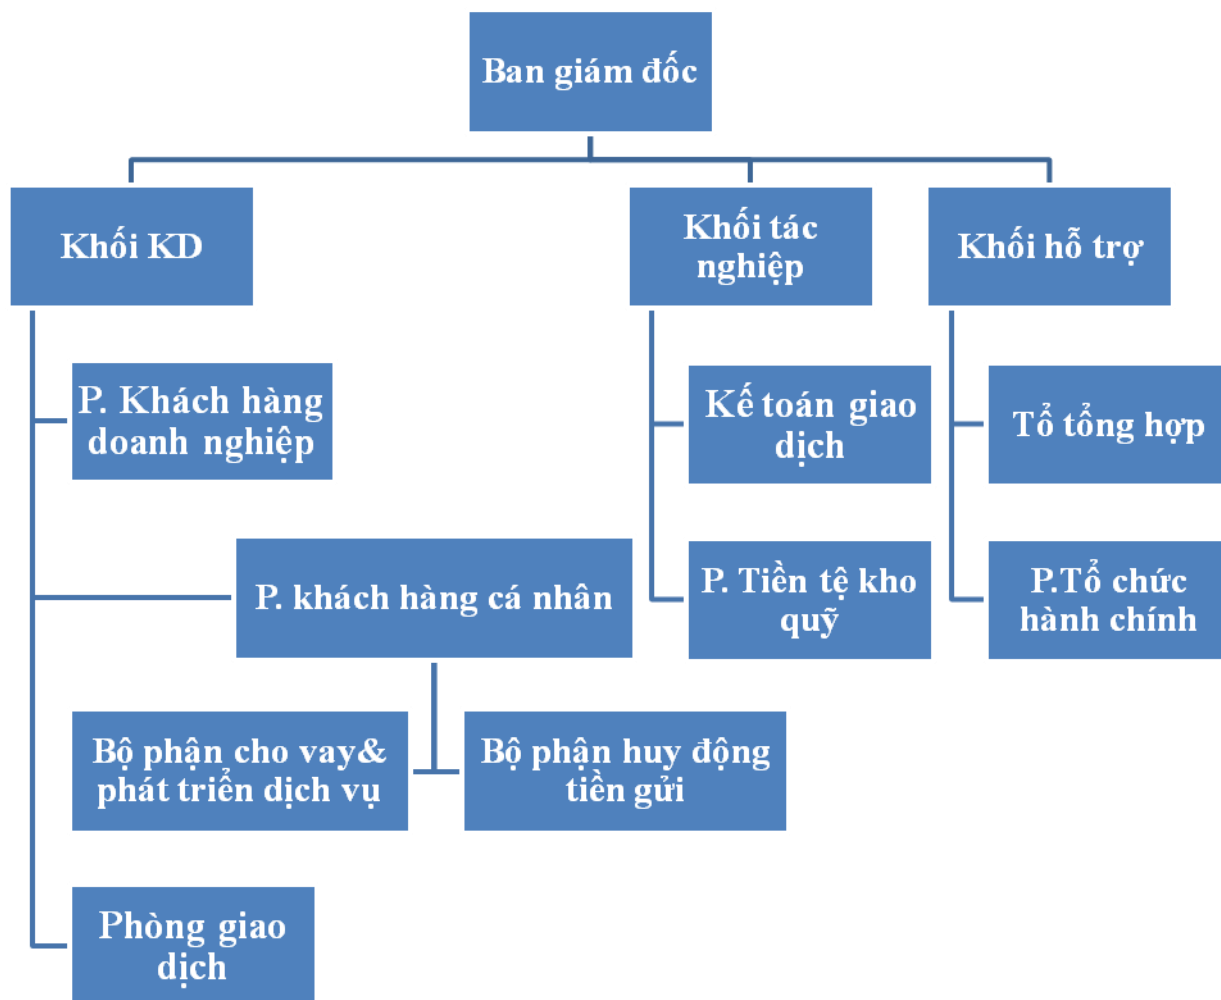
Ban giám đốc

Khối KD

Khối tác nghiệp

Khối hỗ trợ

P. Khách hàng doanh nghiệp

P. khách hàng cá nhân

Bộ phận cho vay& phát triển dịch vụ

Bộ phận huy động tiền gửi

Phòng giao dịch

Kế toán giao dịch

P. Tiền tệ kho quỹ

Tổ tổng hợp

P.Tổ chức hành chính